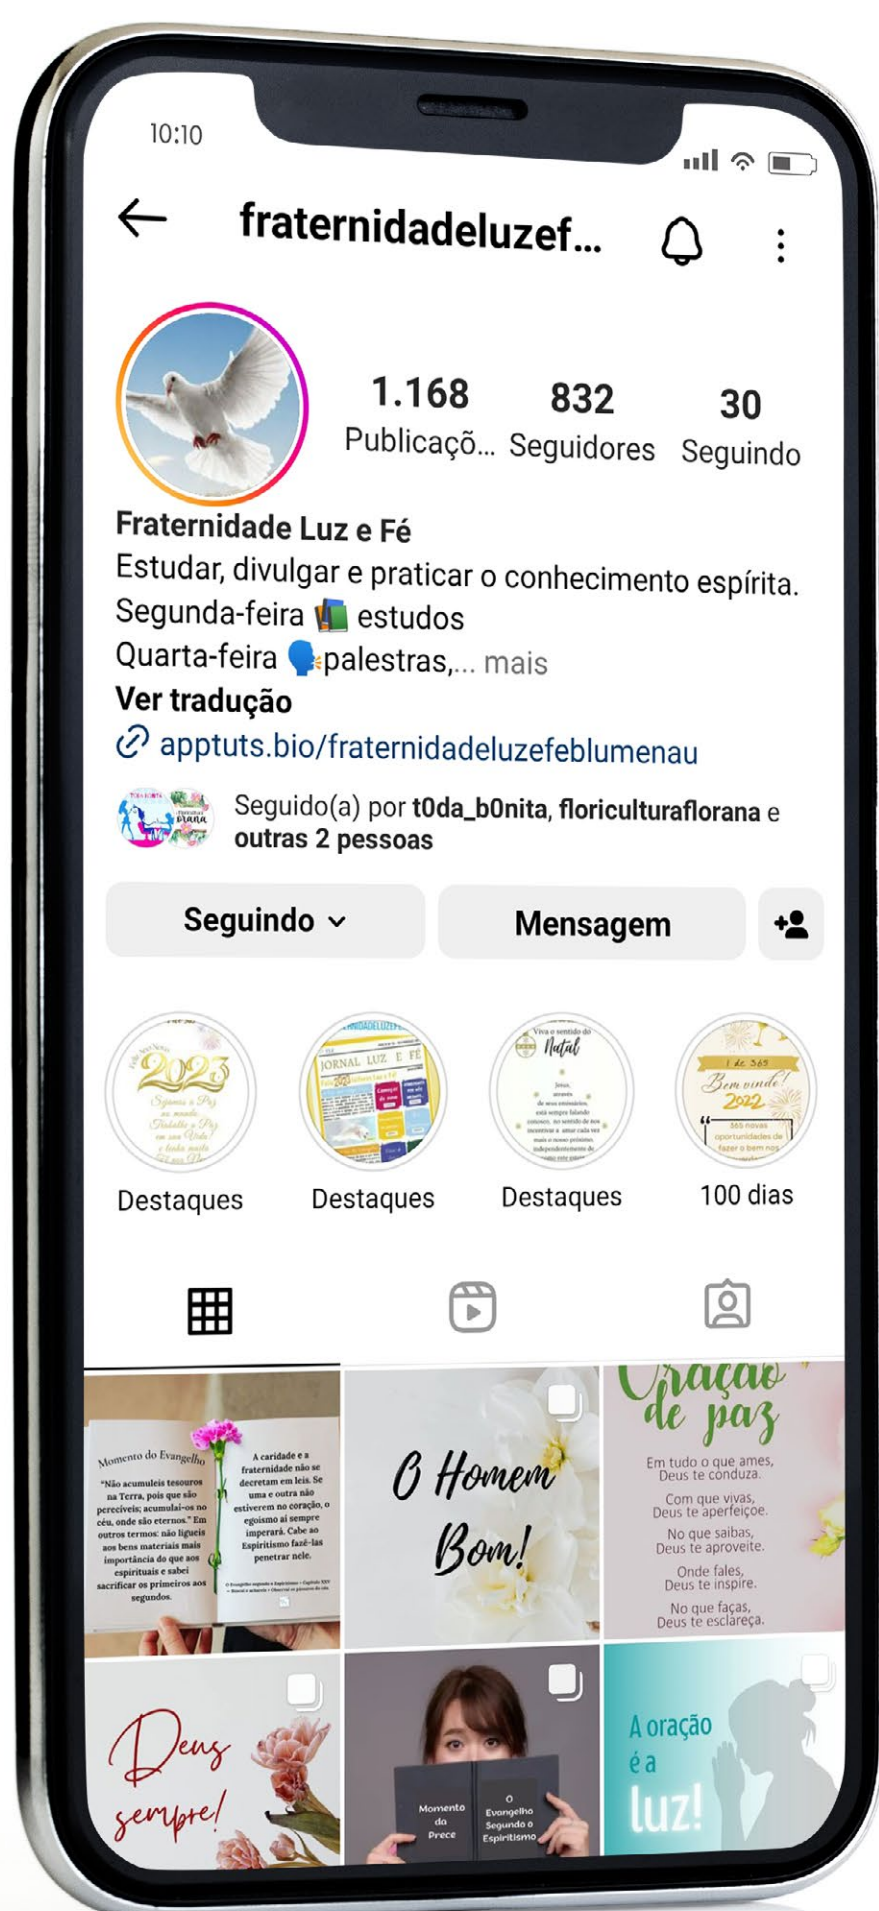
10:10

fraternidadeluzef...

1.168 Publicaçõ... 832 Seguidores 30 Seguindo

Fraternidade Luz e Fé
Estudar, divulgar e praticar o conhecimento espírita.
Segunda-feira 📗 estudos
Quarta-feira 🗣palestras,... mais
Ver tradução
apptuts.bio/fraternidadeluzefeblumenau

Seguido(a) por t0da_b0nita, floriculturaflorana e outras 2 pessoas

Seguindo ⌄ Mensagem

Feliz Ano Novo 2023 Sigamos a Paz no mundo, Trabalho e Paz em sua Vida! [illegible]
Destaques

JORNAL LUZ E FÉ
Destaques

Viva o sentido do Natal
Jesus, através de seus emissários, está sempre falando conosco, no sentido de nos incentivar a amar cada vez mais o nosso próximo, independentemente de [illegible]
Destaques

1 de 365 Bem vindo! 2022 365 novas oportunidades de fazer o bem nos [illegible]
100 dias

Momento do Evangelho
"Não acumuleis tesouros na Terra, pois que são perecíveis; acumulai-os no céu, onde são eternos." Em outros termos: não ligueis aos bens materiais mais importância do que aos espirituais e sabei sacrificar os primeiros aos segundos.
A caridade e a fraternidade não se decretam em leis. Se uma e outra não estiverem no coração, o egoísmo aí sempre imperará. Cabe ao Espiritismo fazê-las penetrar nele.
O Evangelho segundo o Espiritismo – Capítulo XVI – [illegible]

O Homem Bom!

Oração de paz
Em tudo o que ames, Deus te conduza.
Com que vivas, Deus te aperfeiçoe.
No que saibas, Deus te aproveite.
Onde fales, Deus te inspire.
No que faças, Deus te esclareça.

Deus sempre!

Momento da Prece
O Evangelho Segundo o Espiritismo

A oração é a luz!